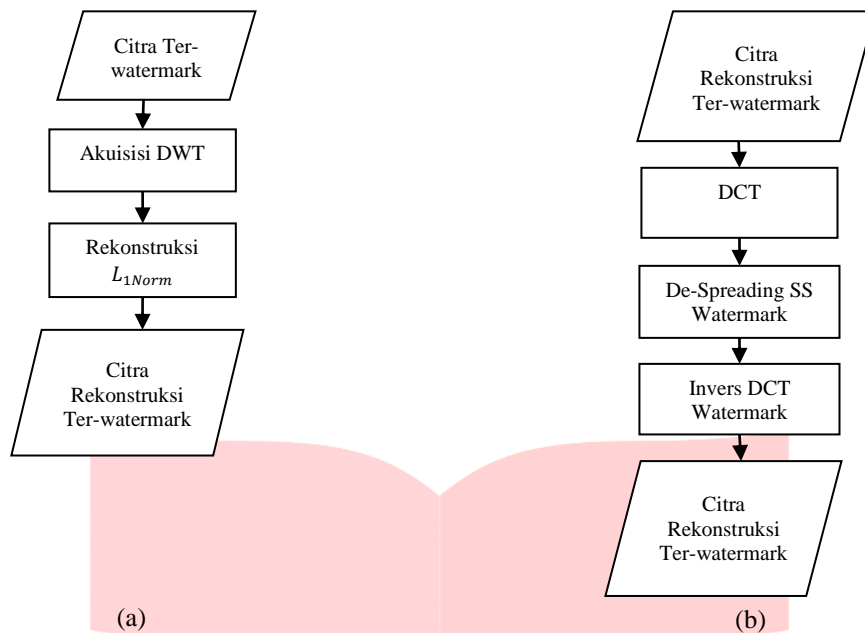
Citra Ter-watermark

Akuisisi DWT

Rekonstruksi $L_{1Norm}$

Citra Rekonstruksi Ter-watermark

(a)

Citra Rekonstruksi Ter-watermark

DCT

De-Spreading SS Watermark

Invers DCT Watermark

Citra Rekonstruksi Ter-watermark

(b)